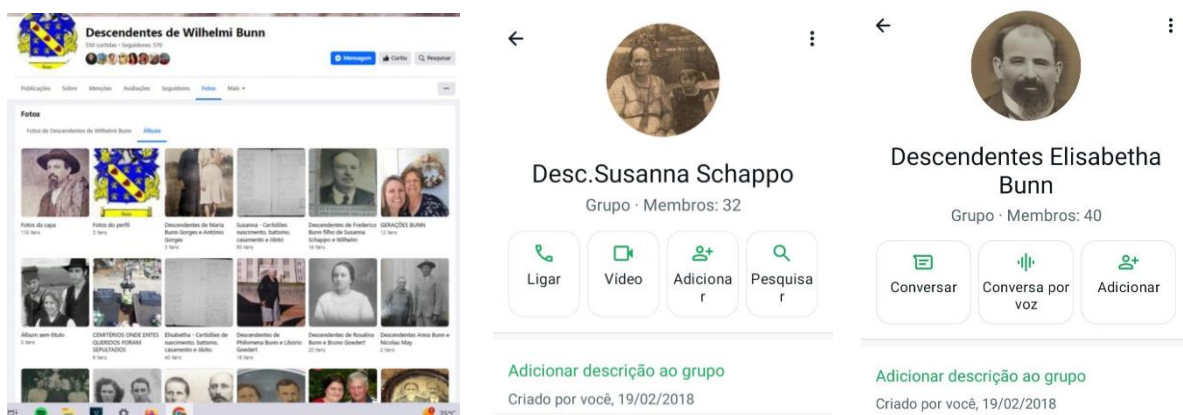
Descendentes de Wilhelmi Bunn

350 curtidas • Seguidores: 370

Mensagem Curtir Pesquisar

Publicações Sobre Menções Avaliações Seguidores Fotos Mais ▾

Fotos

Fotos de Descendentes de Wilhelmi Bunn Álbuns

Fotos da capa
118 itens

Fotos do perfil
3 itens

Descendentes de Maria Bunn Gorges e Antônio Gorges
3 itens

Susanna - Certidões nascimento, batismo, casamento e óbito

Descendentes de Frederico Bunn filho de Susanna Schappo e Wilhelm
16 itens

GERAÇÕES BUNN
12 itens

Álbum sem título
3 itens

CEMITÉRIOS ONDE ENTES QUERIDOS FORAM SEPULTADOS
8 itens

Elisabetha - Certidões de nascimento, batismo, casamento e óbito.

Descendentes de Philomena Bunn e Libório Goedert

Descendentes de Rosalina Bunn e Bruno Goedert
20 itens

Descendentes Anna Bunn e Nicolau May
3 itens

Desc.Susanna Schappo

Grupo · Membros: 32

Ligar

Vídeo

Adicionar

Pesquisar

Adicionar descrição ao grupo

Criado por você, 19/02/2018

Descendentes Elisabetha Bunn

Grupo · Membros: 40

Conversar

Conversa por voz

Adicionar

Adicionar descrição ao grupo

Criado por você, 19/02/2018